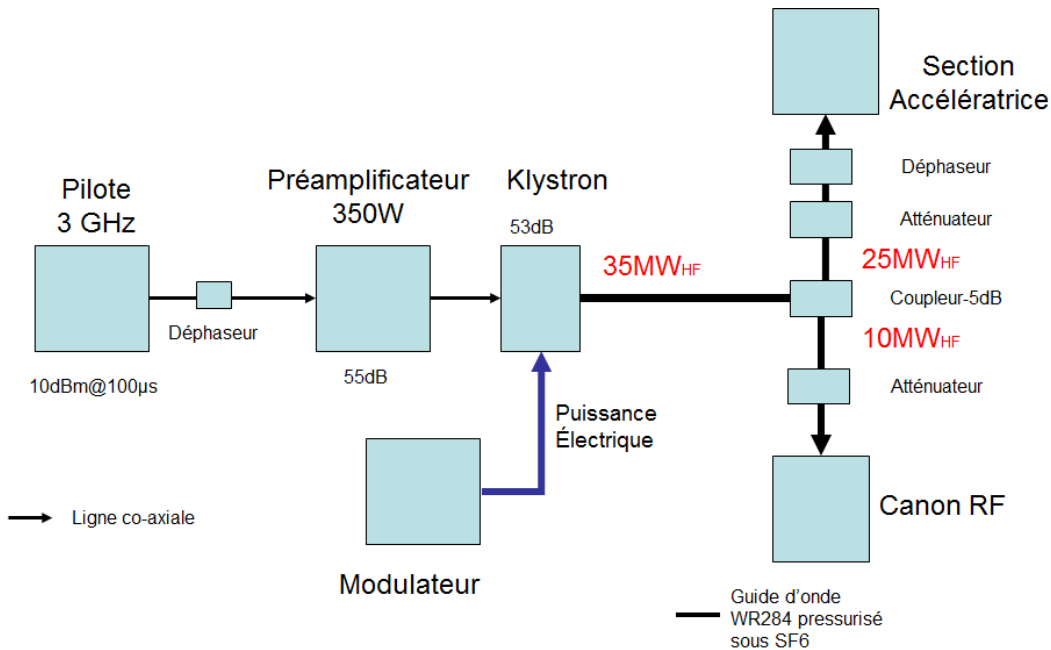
Section Accélératrice

Pilote
3 GHz

Préamplificateur
350W

Klystron

53dB

Déphaseur

Atténuateur

$35MW_{HF}$

$25MW_{HF}$

Coupleur-5dB

Déphaseur

$10MW_{HF}$

55dB

10dBm@100µs

Atténuateur

Puissance Électrique

Canon RF

Ligne co-axiale

Modulateur

Guide d’onde WR284 pressurisé sous SF6